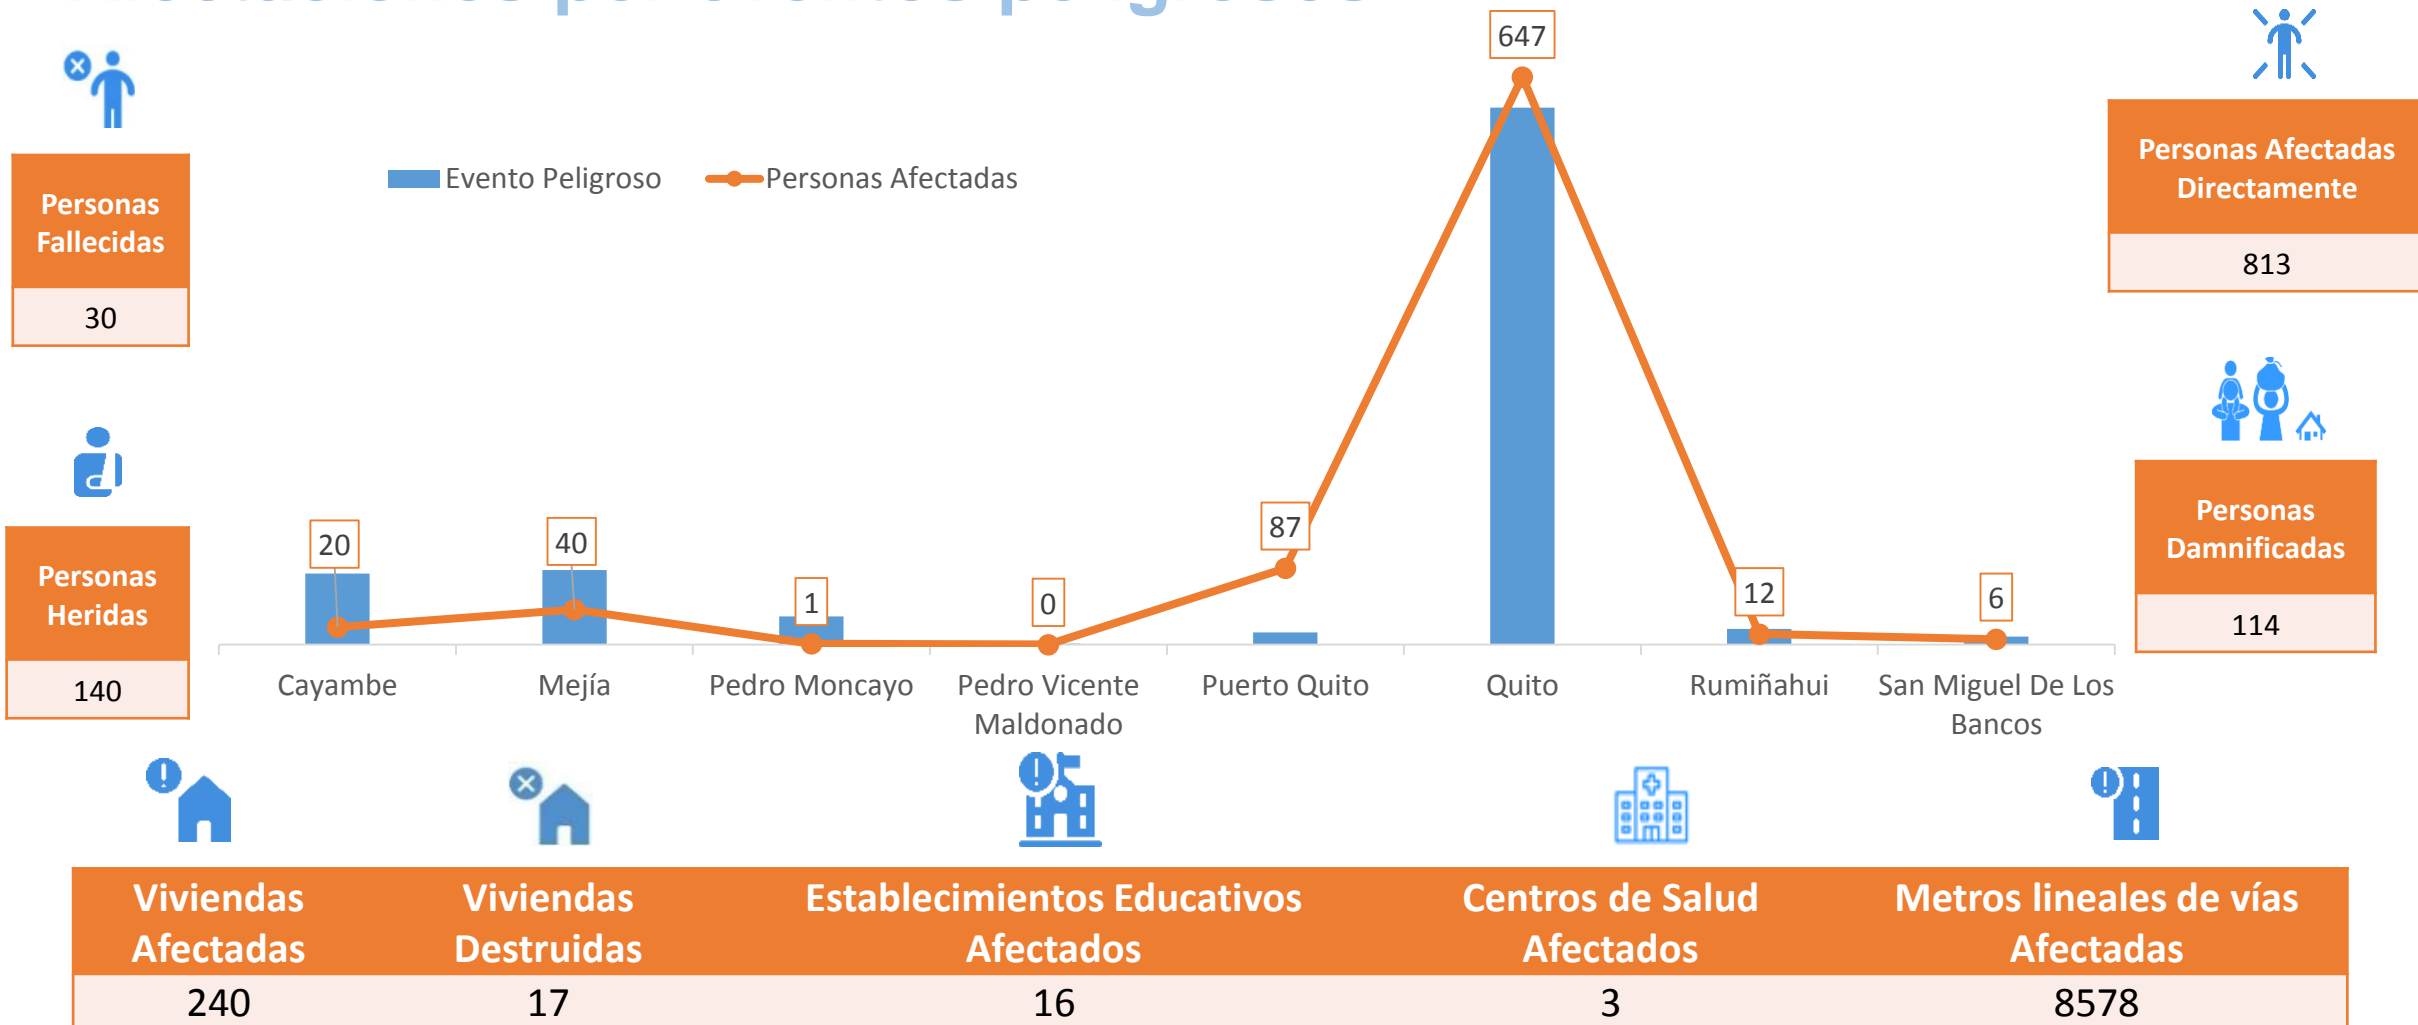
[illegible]

| Personas Fallecidas |
|---|
| 30 |

| Personas Heridas |
|---|
| 140 |

Evento Peligroso
Personas Afectadas

647
20
40
1
0
87
12
6

Cayambe
Mejía
Pedro Moncayo
Pedro Vicente Maldonado
Puerto Quito
Quito
Rumiñahui
San Miguel De Los Bancos

| Personas Afectadas Directamente |
|---|
| 813 |

| Personas Damnificadas |
|---|
| 114 |

| Viviendas Afectadas | Viviendas Destruidas | Establecimientos Educativos Afectados | Centros de Salud Afectados | Metros lineales de vías Afectadas |
|---|---|---|---|---|
| 240 | 17 | 16 | 3 | 8578 |